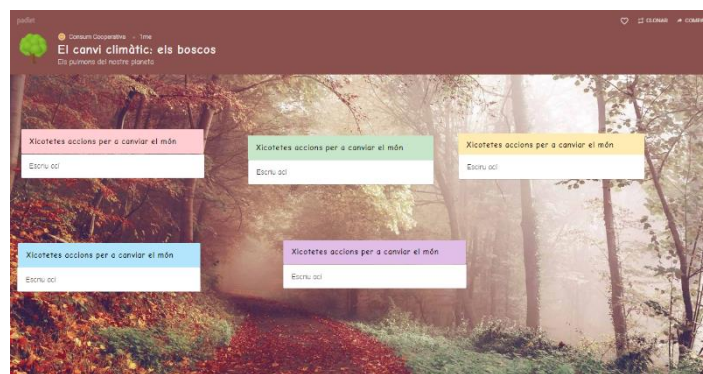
padlet

Consum Cooperativa · 1me

El canvi climàtic: els boscos

Els pulmons del nostre planeta

CLONAR

COMP

Xicotetes accions per a canviar el món

Escriu ací

Xicotetes accions per a canviar el món

Escriu ací

Xicotetes accions per a canviar el món

Escriu ací

Xicotetes accions per a canviar el món

Escriu ací

Xicotetes accions per a canviar el món

Escriu ací